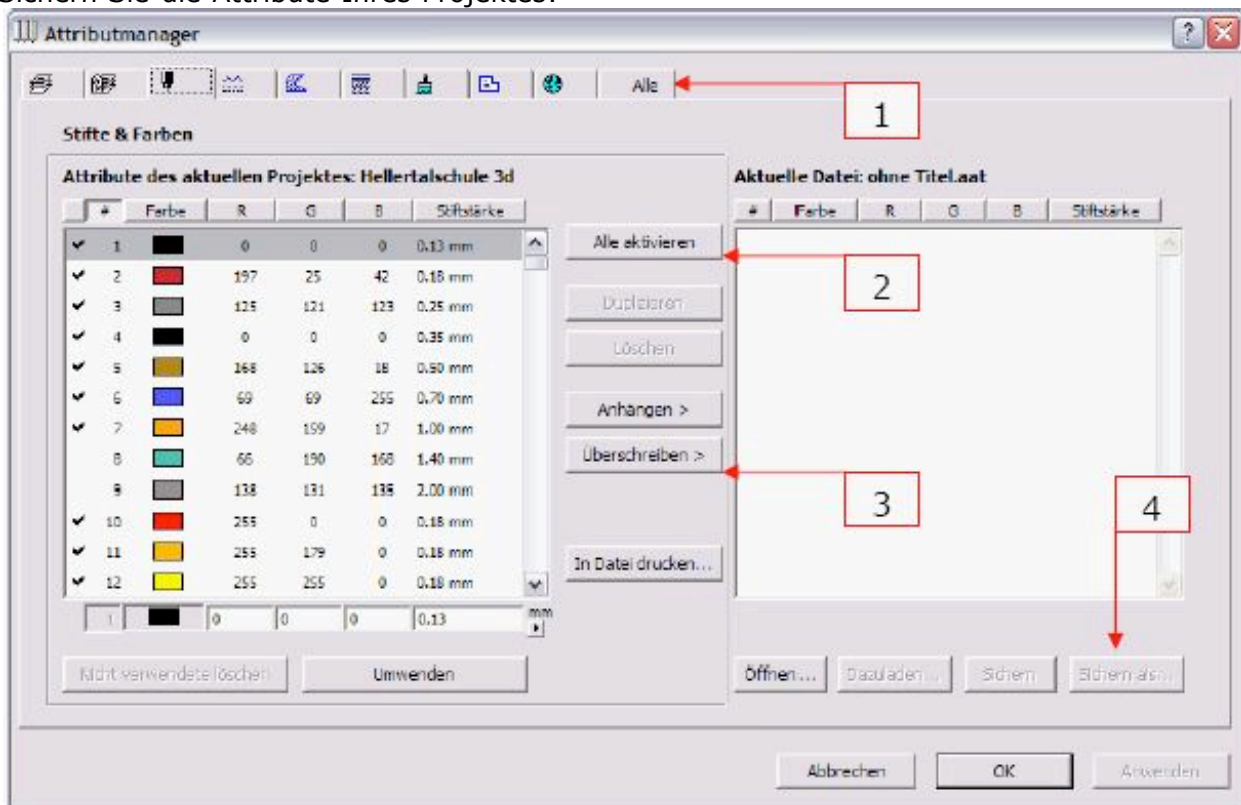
Sichern Sie die Attribute Ihres Projektes.

Attributmanager

Alle

1

Stifte & Farben

Attribute des aktuellen Projektes: Hellertalschule 3d

| | # | Farbe | R | G | B | Stiftstärke |
|---|---|---|---|---|---|---|
| ✔ | 1 | | 0 | 0 | 0 | 0.13 mm |
| ✔ | 2 | | 197 | 25 | 42 | 0.18 mm |
| ✔ | 3 | | 125 | 121 | 123 | 0.25 mm |
| ✔ | 4 | | 0 | 0 | 0 | 0.35 mm |
| ✔ | 5 | | 168 | 126 | 18 | 0.50 mm |
| ✔ | 6 | | 69 | 69 | 255 | 0.70 mm |
| ✔ | 7 | | 248 | 159 | 17 | 1.00 mm |
| | 8 | | 66 | 190 | 168 | 1.40 mm |
| | 9 | | 138 | 131 | 135 | 2.00 mm |
| ✔ | 10 | | 255 | 0 | 0 | 0.18 mm |
| ✔ | 11 | | 255 | 179 | 0 | 0.18 mm |
| ✔ | 12 | | 255 | 255 | 0 | 0.18 mm |

1 0 0 0 0.13 mm

Nicht verwendete löschen

Umwenden

Alle aktivieren

2

Duplizieren

Löschen

Anhängen >

Überschreiben >

3

In Datei drucken...

Aktuelle Datei: ohne Titel.aat

| # | Farbe | R | G | B | Stiftstärke |
|---|---|---|---|---|---|

4

Öffnen...

Dazuladen...

Sichern

Sichern als...

Abbrechen

OK

Anwenden